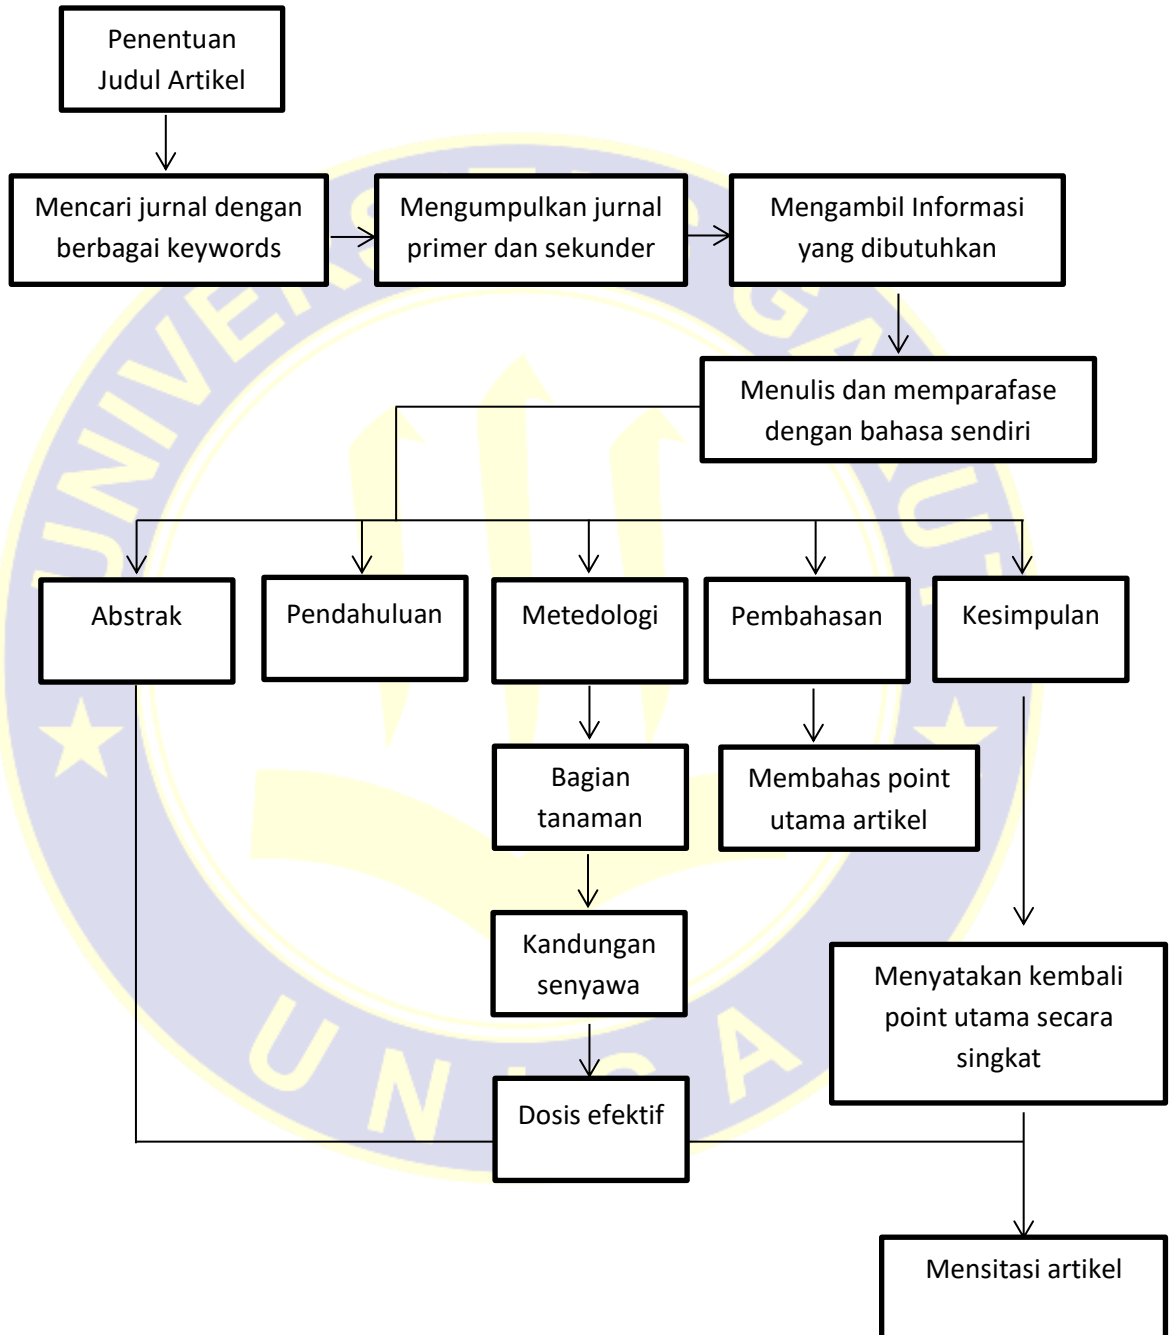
Penentuan Judul Artikel

Mencari jurnal dengan berbagai keywords

Mengumpulkan jurnal primer dan sekunder

Mengambil Informasi yang dibutuhkan

Menulis dan memparafase dengan bahasa sendiri

Abstrak

Pendahuluan

Metedologi

Pembahasan

Kesimpulan

Bagian tanaman

Membahas point utama artikel

Kandungan senyawa

Menyatakan kembali point utama secara singkat

Dosis efektif

Mensitasi artikel

UNIVERSITAS UNIGA